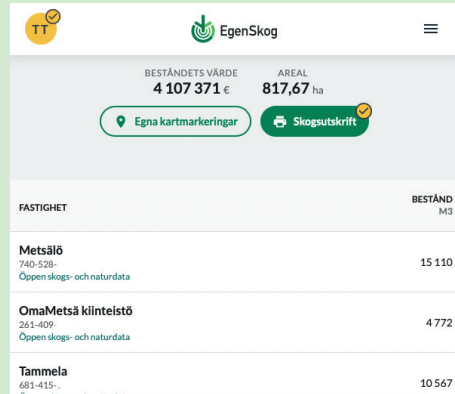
TT

EgenSkog

BESTÅNDETS VÄRDE
4 107 371 €

AREAL
817,67 ha

Egna kartmarkeringar

Skogsutskrift

| FASTIGHET | BESTÅND M3 |
|---|---|
| Metsälö 740-528- Öppen skogs- och naturdata | 15 110 |
| OmaMetsä kiinteistö 261-409- Öppen skogs- och naturdata | 4 772 |
| Tammela 681-415-. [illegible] | 10 567 |